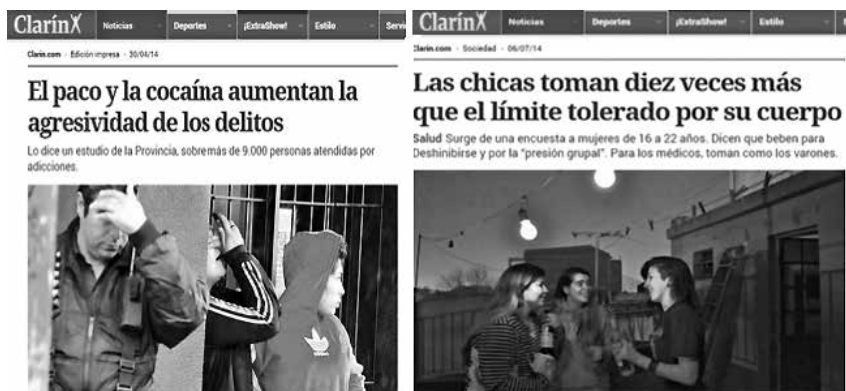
Clarín X Noticias Deportes ¡ExtraShow! Estilo Servi

Clarín.com · Edición impresa · 30/04/14

El paco y la cocaína aumentan la agresividad de los delitos

Lo dice un estudio de la Provincia, sobremás de 9.000 personas atendidas por adicciones.

Clarín X Noticias Deportes ¡ExtraShow! Estilo

Clarín.com · Sociedad · 06/07/14

Las chicas toman diez veces más que el límite tolerado por su cuerpo

Salud Surge de una encuesta a mujeres de 16 a 22 años. Dicen que beben para Deshinibirse y por la "presión grupal". Para los médicos, toman como los varones.